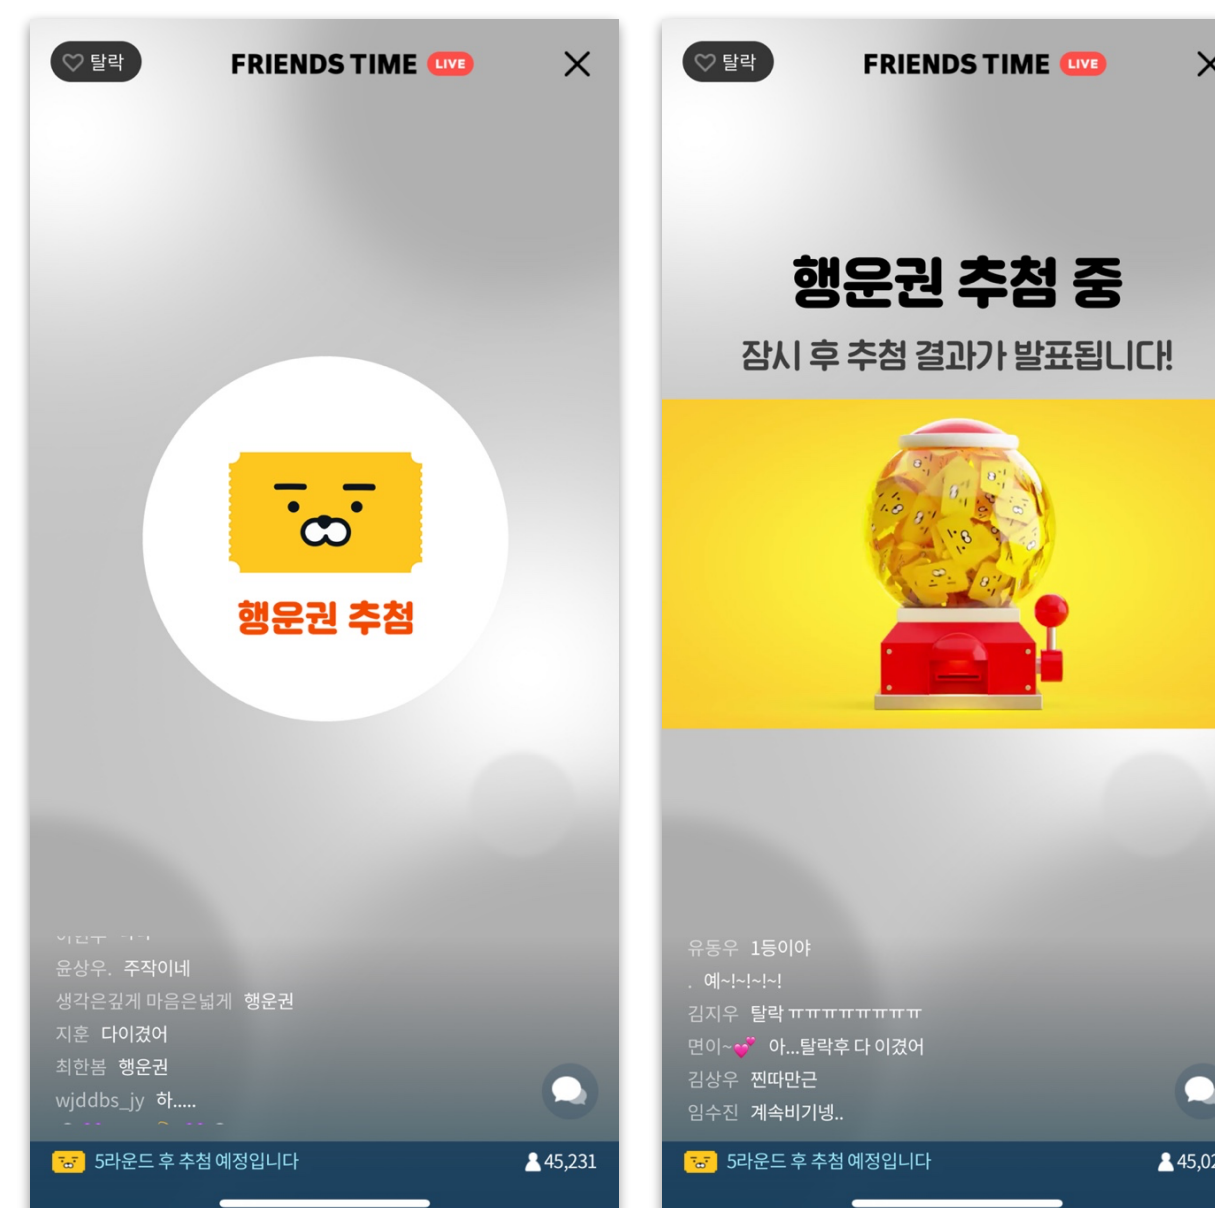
탈락
FRIENDS TIME LIVE

행운권 추첨

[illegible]
윤상우. 주작이네
생각은깊게 마음은넓게 행운권
지훈 다이겼어
최한봄 행운권
wjddbs_jy 하.....

5라운드 후 추첨 예정입니다
45,231

탈락
FRIENDS TIME LIVE

행운권 추첨 중
잠시 후 추첨 결과가 발표됩니다!

유동우 1등이야
. 예~!~!~!~!
김지우 탈락 ㅠㅠㅠㅠㅠㅠㅠㅠㅠ
면이~ 아...탈락후 다 이겼어
김상우 찐따만근
임수진 계속비기넹..

5라운드 후 추첨 예정입니다
45,0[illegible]